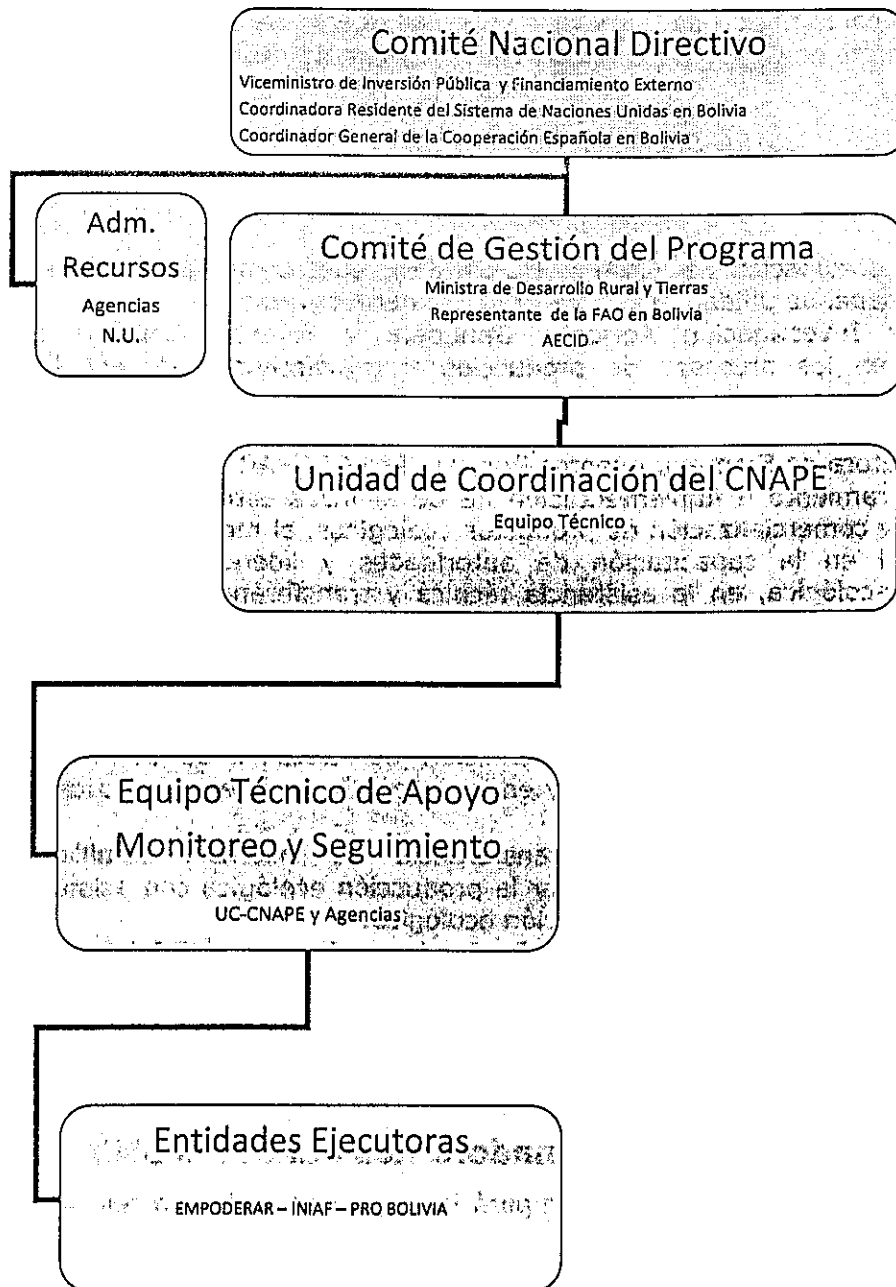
Comité Nacional Directivo
Viceministro de Inversión Pública y Financiamiento Externo
Coordinadora Residente del Sistema de Naciones Unidas en Bolivia
Coordinador General de la Cooperación Española en Bolivia

Adm. Recursos
Agencias N.U.

Comité de Gestión del Programa
Ministra de Desarrollo Rural y Tierras
Representante de la FAO en Bolivia
AECID

Unidad de Coordinación del CNAPE
Equipo Técnico

Equipo Técnico de Apoyo Monitoreo y Seguimiento
UC-CNAPE y Agencias

Entidades Ejecutoras
EMPODERAR – INIAF – PRO BOLIVIA